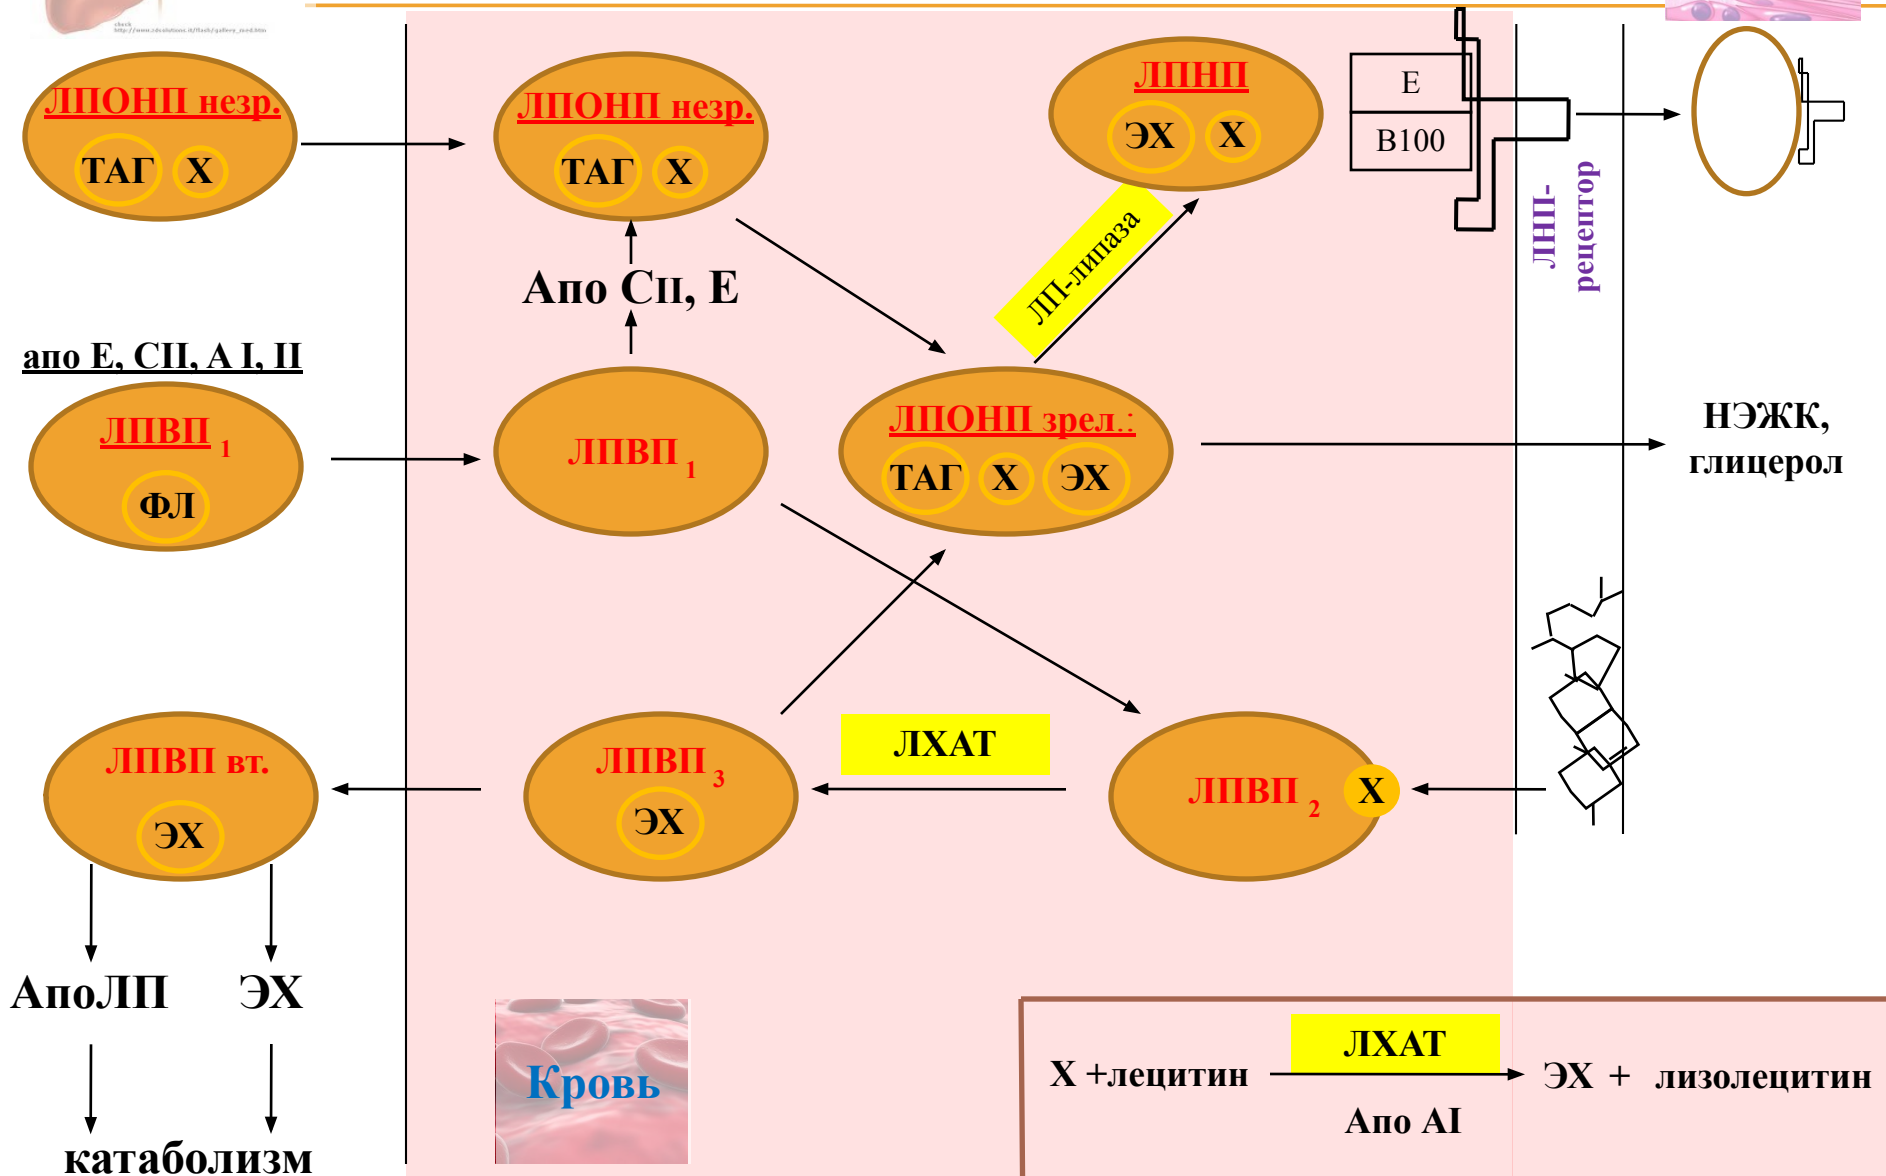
ЛПОНП незр.
ТАГ Х

ЛПОНП незр.
ТАГ Х

ЛПНП
ЭХ Х

Е
В100

Апо СII, Е

ЛП-липаза

ЛНП-рецептор

апо Е, СII, А I, II

ЛПВП $_1$
ФЛ

ЛПВП $_1$

ЛПОНП зрел.:
ТАГ Х ЭХ

НЭЖК, глицерол

ЛХАТ

ЛПВП вт.
ЭХ

ЛПВП $_3$
ЭХ

ЛПВП $_2$ Х

АпоЛП ЭХ

катаболизм

Кровь

Х +лецитин ЛХАТ Апо AI ЭХ + лизолецитин